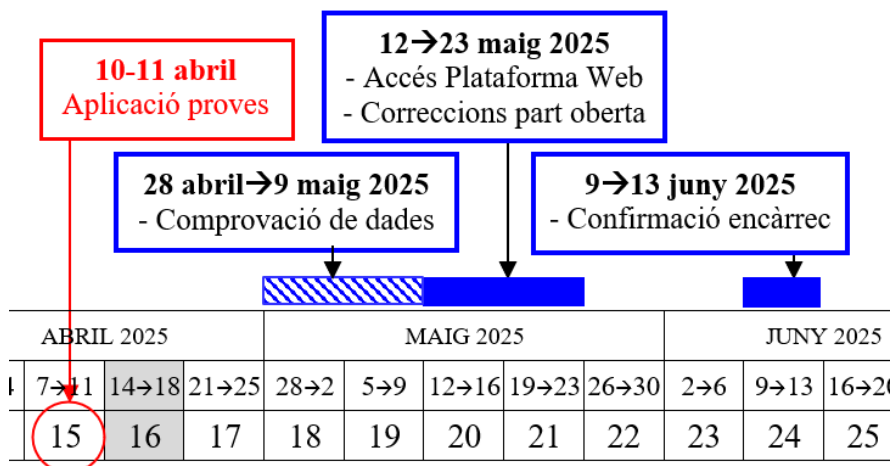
10-11 abril
Aplicació proves

12→23 maig 2025
- Accés Plataforma Web
- Correccions part oberta

28 abril→9 maig 2025
- Comprovació de dades

9→13 juny 2025
- Confirmació encàrrec

| ABRIL 2025 | | | | MAIG 2025 | | | | | JUNY 2025 | | |
|---|---|---|---|---|---|---|---|---|---|---|---|
| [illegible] | 7→11 | 14→18 | 21→25 | 28→2 | 5→9 | 12→16 | 19→23 | 26→30 | 2→6 | 9→13 | 16→2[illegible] |
| | 15 | 16 | 17 | 18 | 19 | 20 | 21 | 22 | 23 | 24 | 25 |